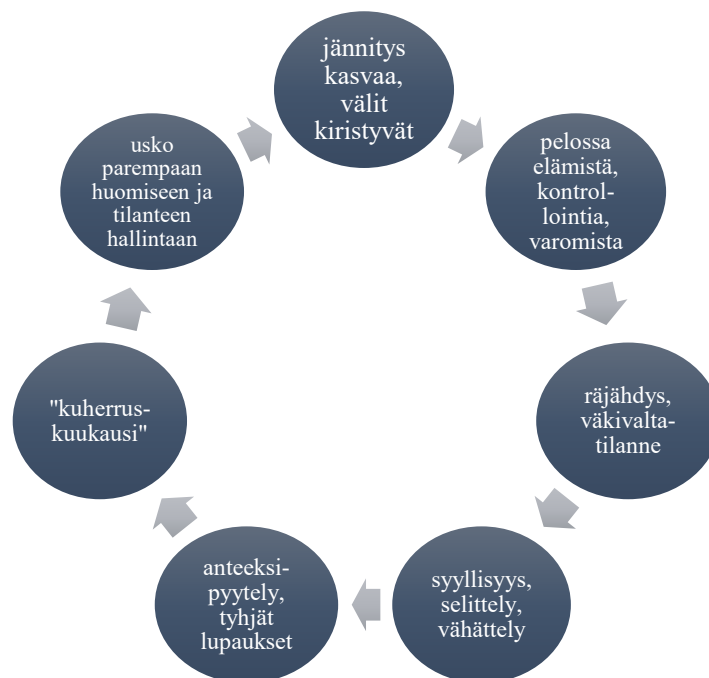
jännitys kasvaa, välit kiristyvät

pelossa elämistä, kontrollointia, varomista

räjähdys, väkivaltatilanne

syyllisyys, selittely, vähättely

anteeksipyytely, tyhjät lupaukset

"kuherruskuukausi"

usko parempaan huomiseen ja tilanteen hallintaan